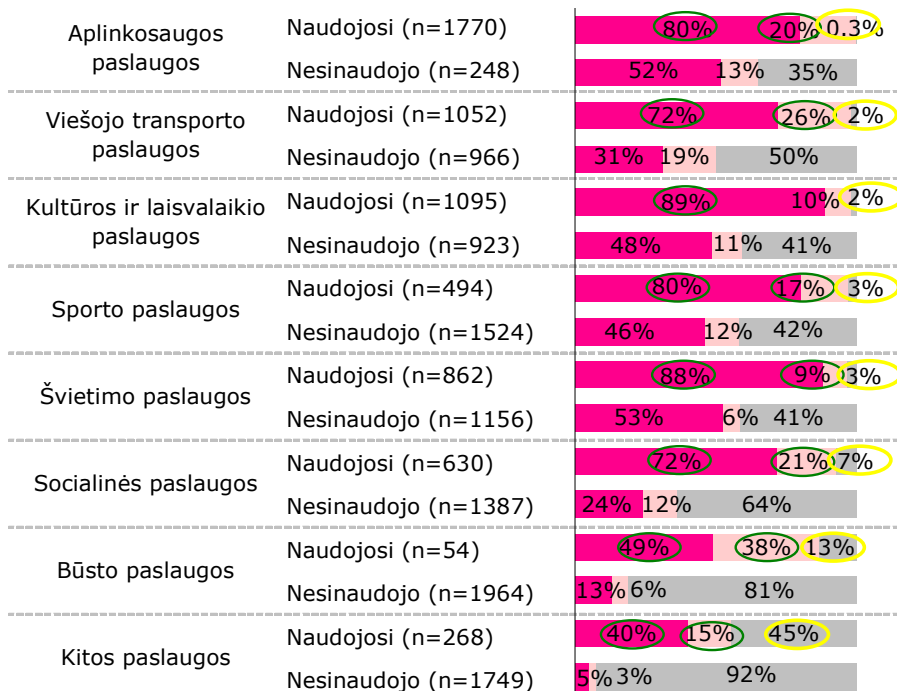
| | | | | |
|---|---|---|---|---|
| Aplinkosaugos paslaugos | Naudojosi (n=1770) | 80% | 20% | 0.3% |
| | Nesinaudojo (n=248) | 52% | 13% | 35% |
| Viešojo transporto paslaugos | Naudojosi (n=1052) | 72% | 26% | 2% |
| | Nesinaudojo (n=966) | 31% | 19% | 50% |
| Kultūros ir laisvalaikio paslaugos | Naudojosi (n=1095) | 89% | 10% | 2% |
| | Nesinaudojo (n=923) | 48% | 11% | 41% |
| Sporto paslaugos | Naudojosi (n=494) | 80% | 17% | 3% |
| | Nesinaudojo (n=1524) | 46% | 12% | 42% |
| Švietimo paslaugos | Naudojosi (n=862) | 88% | 9% | 3% |
| | Nesinaudojo (n=1156) | 53% | 6% | 41% |
| Socialinės paslaugos | Naudojosi (n=630) | 72% | 21% | 7% |
| | Nesinaudojo (n=1387) | 24% | 12% | 64% |
| Būsto paslaugos | Naudojosi (n=54) | 49% | 38% | 13% |
| | Nesinaudojo (n=1964) | 13% | 6% | 81% |
| Kitos paslaugos | Naudojosi (n=268) | 40% | 15% | 45% |
| | Nesinaudojo (n=1749) | 5% | 3% | 92% |